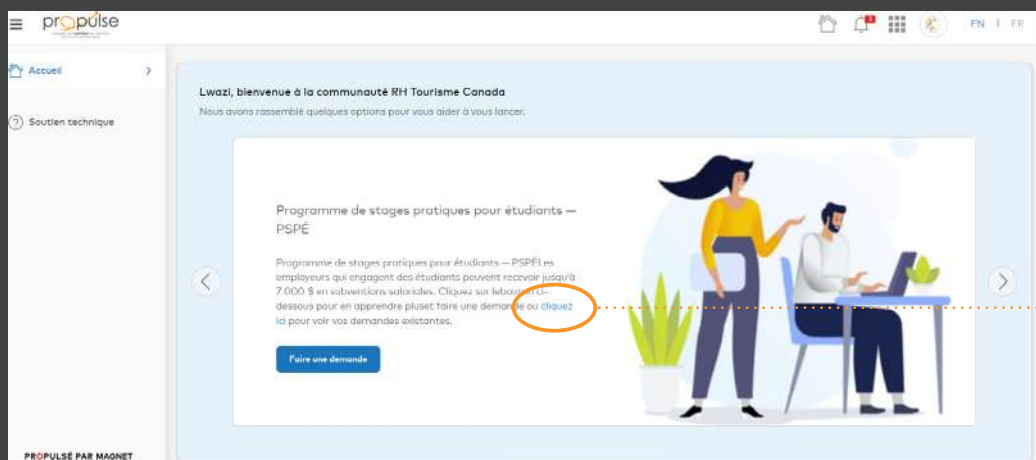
propulse

EN | FR

Accueil

Soutien technique

PROPULSÉ PAR MAGNET

Lwazi, bienvenue à la communauté RH Tourisme Canada

Nous avons rassemblé quelques options pour vous aider à vous lancer.

Programme de stages pratiques pour étudiants — PSPÉ

Programme de stages pratiques pour étudiants — PSPÉLes employeurs qui engagent des étudiants peuvent recevoir jusqu'à 7 000 $ en subventions salariales. Cliquez sur leboutonci-dessous pour en apprendre pluset faire une demande ou cliquez ici pour voir vos demandes existantes.

Faire une demande